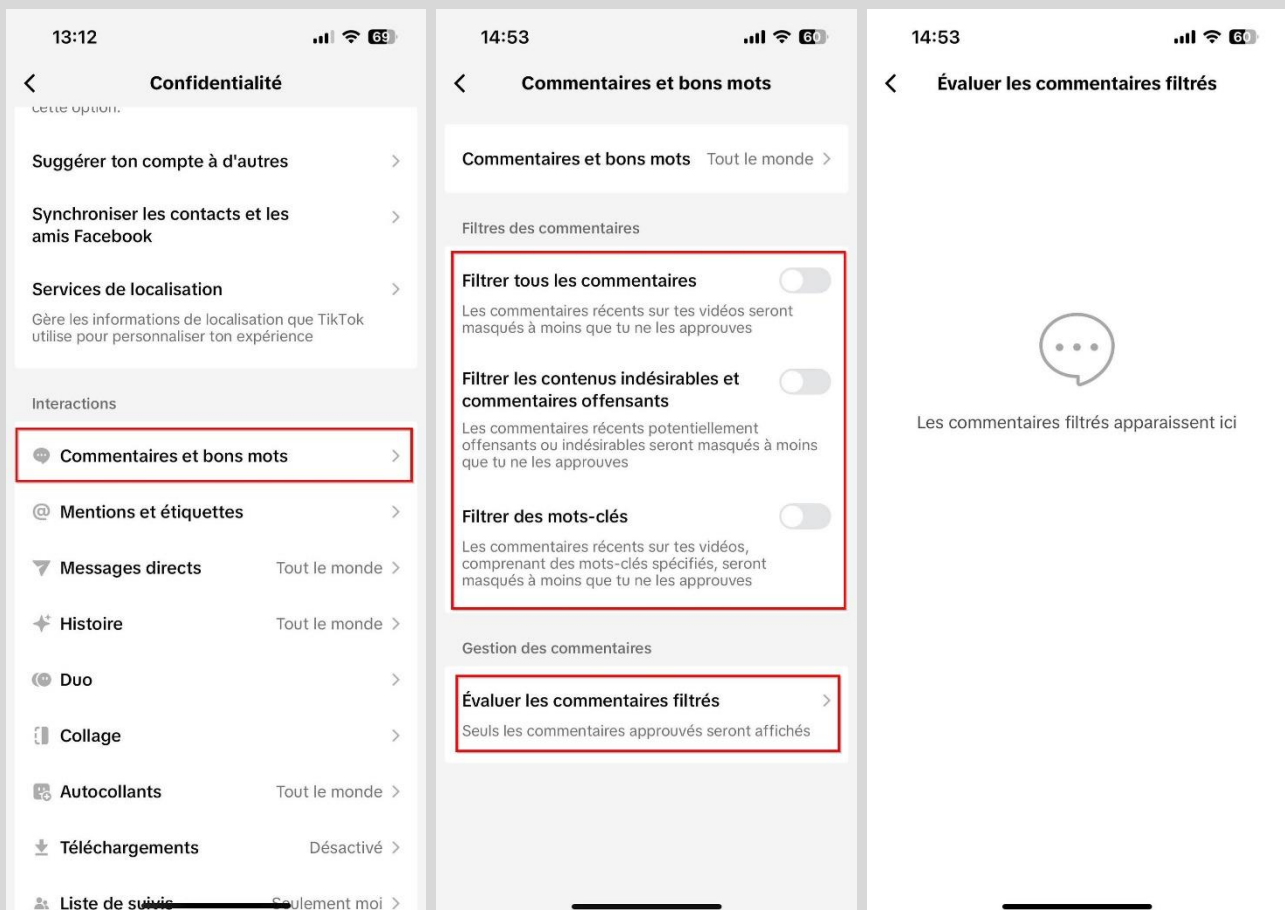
13:12

69

Confidentialité

cette option.

Suggérer ton compte à d'autres

Synchroniser les contacts et les amis Facebook

Services de localisation

Gère les informations de localisation que TikTok utilise pour personnaliser ton expérience

Interactions

Commentaires et bons mots

Mentions et étiquettes

Messages directs Tout le monde

Histoire Tout le monde

Duo

Collage

Autocollants Tout le monde

Téléchargements Désactivé

Liste de suivis Seulement moi

14:53

60

Commentaires et bons mots

Commentaires et bons mots Tout le monde

Filtres des commentaires

Filtrer tous les commentaires

Les commentaires récents sur tes vidéos seront masqués à moins que tu ne les approuves

Filtrer les contenus indésirables et commentaires offensants

Les commentaires récents potentiellement offensants ou indésirables seront masqués à moins que tu ne les approuves

Filtrer des mots-clés

Les commentaires récents sur tes vidéos, comprenant des mots-clés spécifiés, seront masqués à moins que tu ne les approuves

Gestion des commentaires

Évaluer les commentaires filtrés

Seuls les commentaires approuvés seront affichés

14:53

60

Évaluer les commentaires filtrés

Les commentaires filtrés apparaissent ici